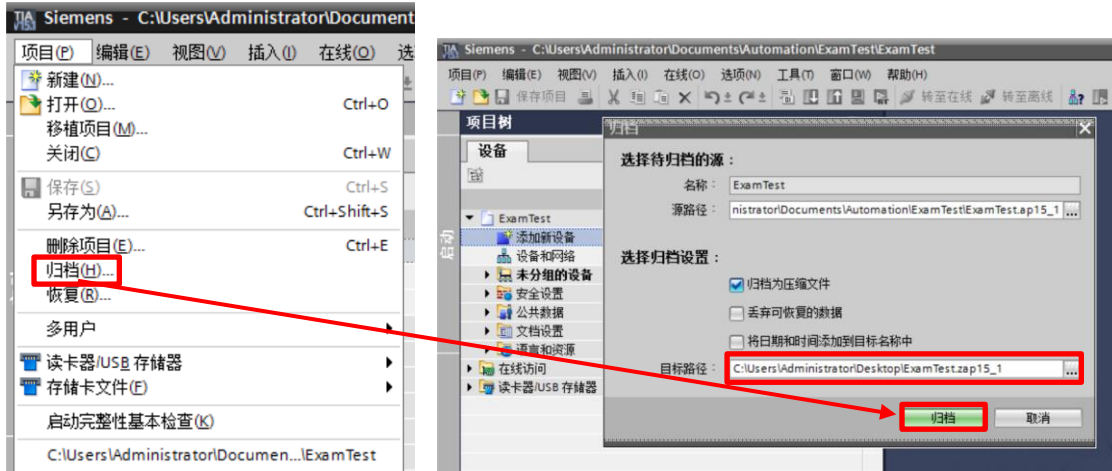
Siemens - C:\Users\Administrator\Document

项目(P) 编辑(E) 视图(V) 插入(I) 在线(O) 选

新建(N)...
打开(O)... Ctrl+O
移植项目(M)...
关闭(C) Ctrl+W
保存(S) Ctrl+S
另存为(A)... Ctrl+Shift+S
删除项目(E)... Ctrl+E
归档(H)...
恢复(R)...
多用户
读卡器/USB 存储器
存储卡文件(F)
启动完整性基本检查(K)
C:\Users\Administrator\Documen...\ExamTest

Siemens - C:\Users\Administrator\Documents\Automation\ExamTest\ExamTest

项目(P) 编辑(E) 视图(V) 插入(I) 在线(O) 选项(N) 工具(T) 窗口(W) 帮助(H)

保存项目 转至在线 转至离线

项目树
设备
启动
ExamTest
添加新设备
设备和网络
未分组的设备
安全设置
公共数据
文档设置
语言和资源
在线访问
读卡器/USB 存储器

归档
选择待归档的源：
名称： ExamTest
源路径： nistrator\Documents\Automation\ExamTest\ExamTest.ap15_1 ...
选择归档设置：
归档为压缩文件
丢弃可恢复的数据
将日期和时间添加到目标名称中
目标路径： C:\Users\Administrator\Desktop\ExamTest.zap15_1 ...
归档 取消